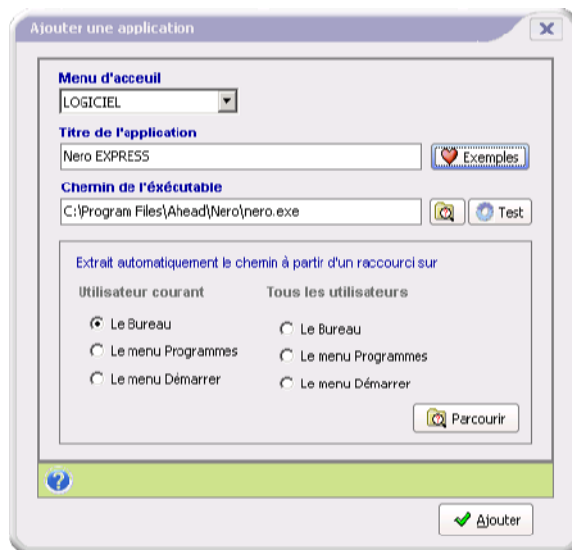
Ajouter une application

Menu d'acceuil
LOGICIEL

Titre de l'application
Nero EXPRESS
Exemples

Chemin de l'éxécutable
C:\Program Files\Ahead\Nero\nero.exe
Test

Extrait automatiquement le chemin à partir d'un raccourci sur

Utilisateur courant
Le Bureau
Le menu Programmes
Le menu Démarrer

Tous les utilisateurs
Le Bureau
Le menu Programmes
Le menu Démarrer

Parcourir

Ajouter